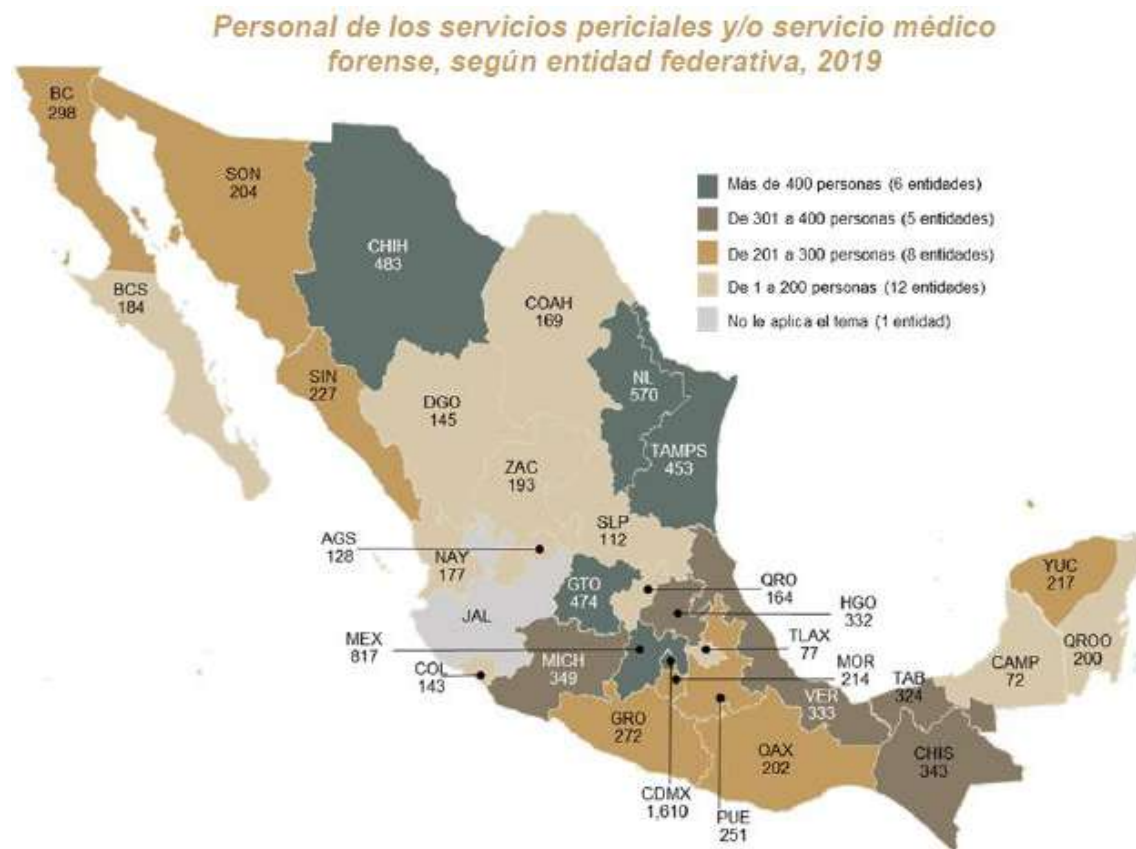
Personal de los servicios periciales y/o servicio médico forense, según entidad federativa, 2019

Más de 400 personas (6 entidades)
De 301 a 400 personas (5 entidades)
De 201 a 300 personas (8 entidades)
De 1 a 200 personas (12 entidades)
No le aplica el tema (1 entidad)

BC
298

SON
204

CHIH
483

BCS
184

COAH
169

NL
570

SIN
227

DGO
145

TAMPS
453

ZAC
193

AGS
128

SLP
112

NAY
177

YUC
217

GTO
474

QRO
164

HGO
332

JAL

MEX
817

TLAX
77

QROO
200

COL
143

MICH
349

MOR
214

TAB
324

CAMP
72

VER
333

GRO
272

OAX
202

CHIS
343

CDMX
1,610

PUE
251